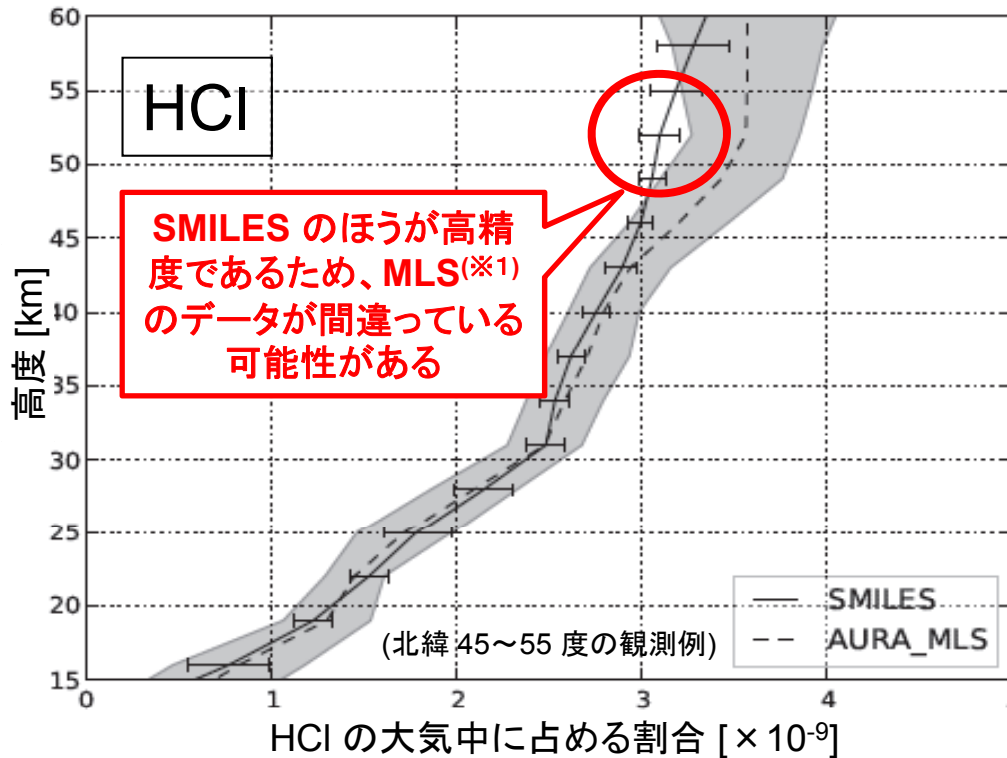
HCl

SMILES のほうが高精度であるため、MLS(※1)のデータが間違っている可能性がある

高度 [km]

60
55
50
45
40
35
30
25
20
15

0
1
2
3
4

SMILES
AURA_MLS

(北緯 45〜55 度の観測例)

HCl の大気中に占める割合 [$\times 10^{-9}$]